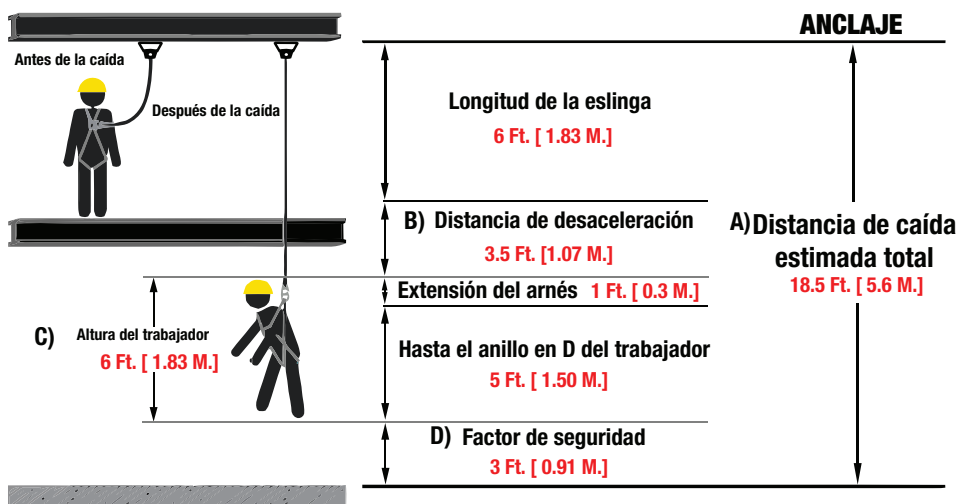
ANCLAJE

Antes de la caída

Después de la caída

Longitud de la eslinga
6 Ft. [ 1.83 M.]

B) Distancia de desaceleración
3.5 Ft. [1.07 M.]

A) Distancia de caída estimada total
18.5 Ft. [ 5.6 M.]

Extensión del arnés 1 Ft. [ 0.3 M.]

C) Altura del trabajador
6 Ft. [ 1.83 M.]

Hasta el anillo en D del trabajador
5 Ft. [ 1.50 M.]

D) Factor de seguridad
3 Ft. [ 0.91 M.]